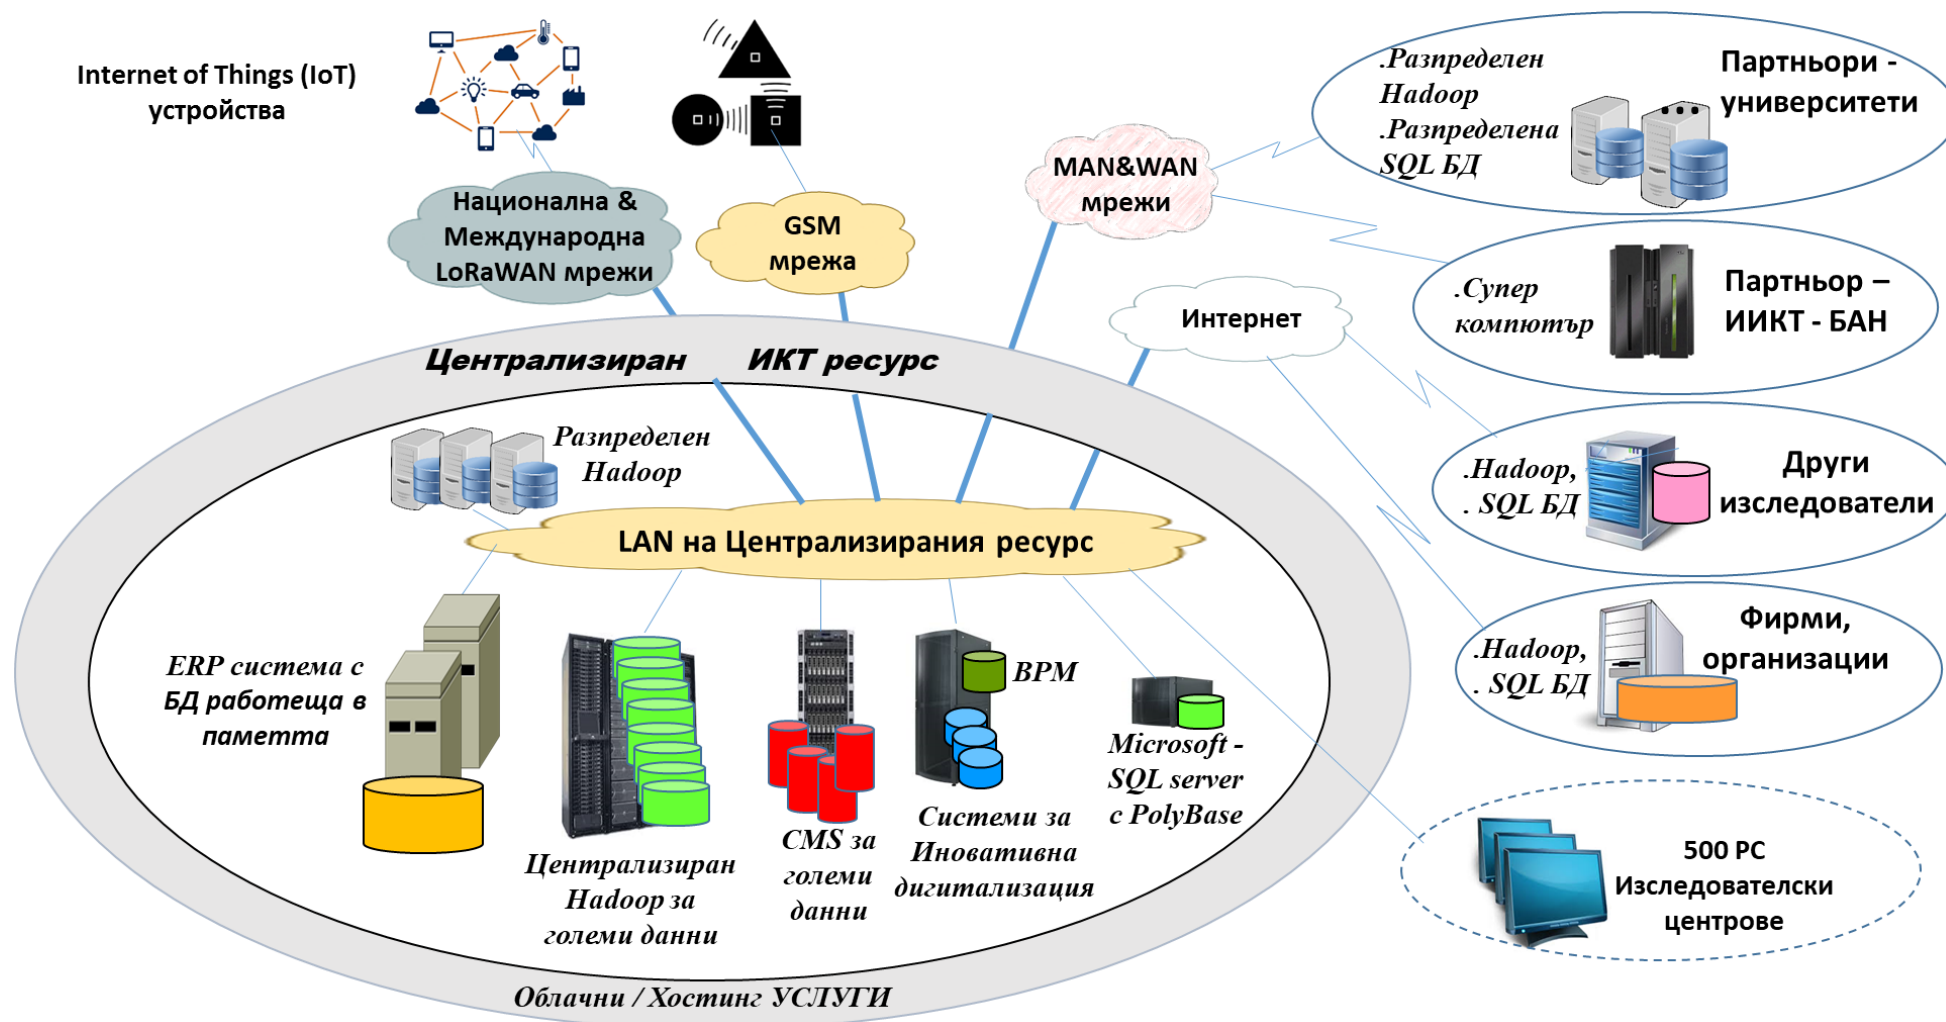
Internet of Things (IoT) устройства

Национална & Международна LoRaWAN мрежи

GSM мрежа

MAN&WAN мрежи

.Разпределен Hadoop .Разпределена SQL БД

Партньори - университети

.Супер компютър

Партньор – ИИКТ - БАН

Интернет

.Hadoop, . SQL БД

Други изследователи

.Hadoop, . SQL БД

Фирми, организации

500 PC Изследователски центрове

Централизиран ИКТ ресурс

Разпределен Hadoop

LAN на Централизирания ресурс

ERP система с БД работеща в паметта

Централизиран Hadoop за големи данни

CMS за големи данни

BPM

Системи за Иновативна дигитализация

Microsoft - SQL server с PolyBase

Облачни / Хостинг УСЛУГИ